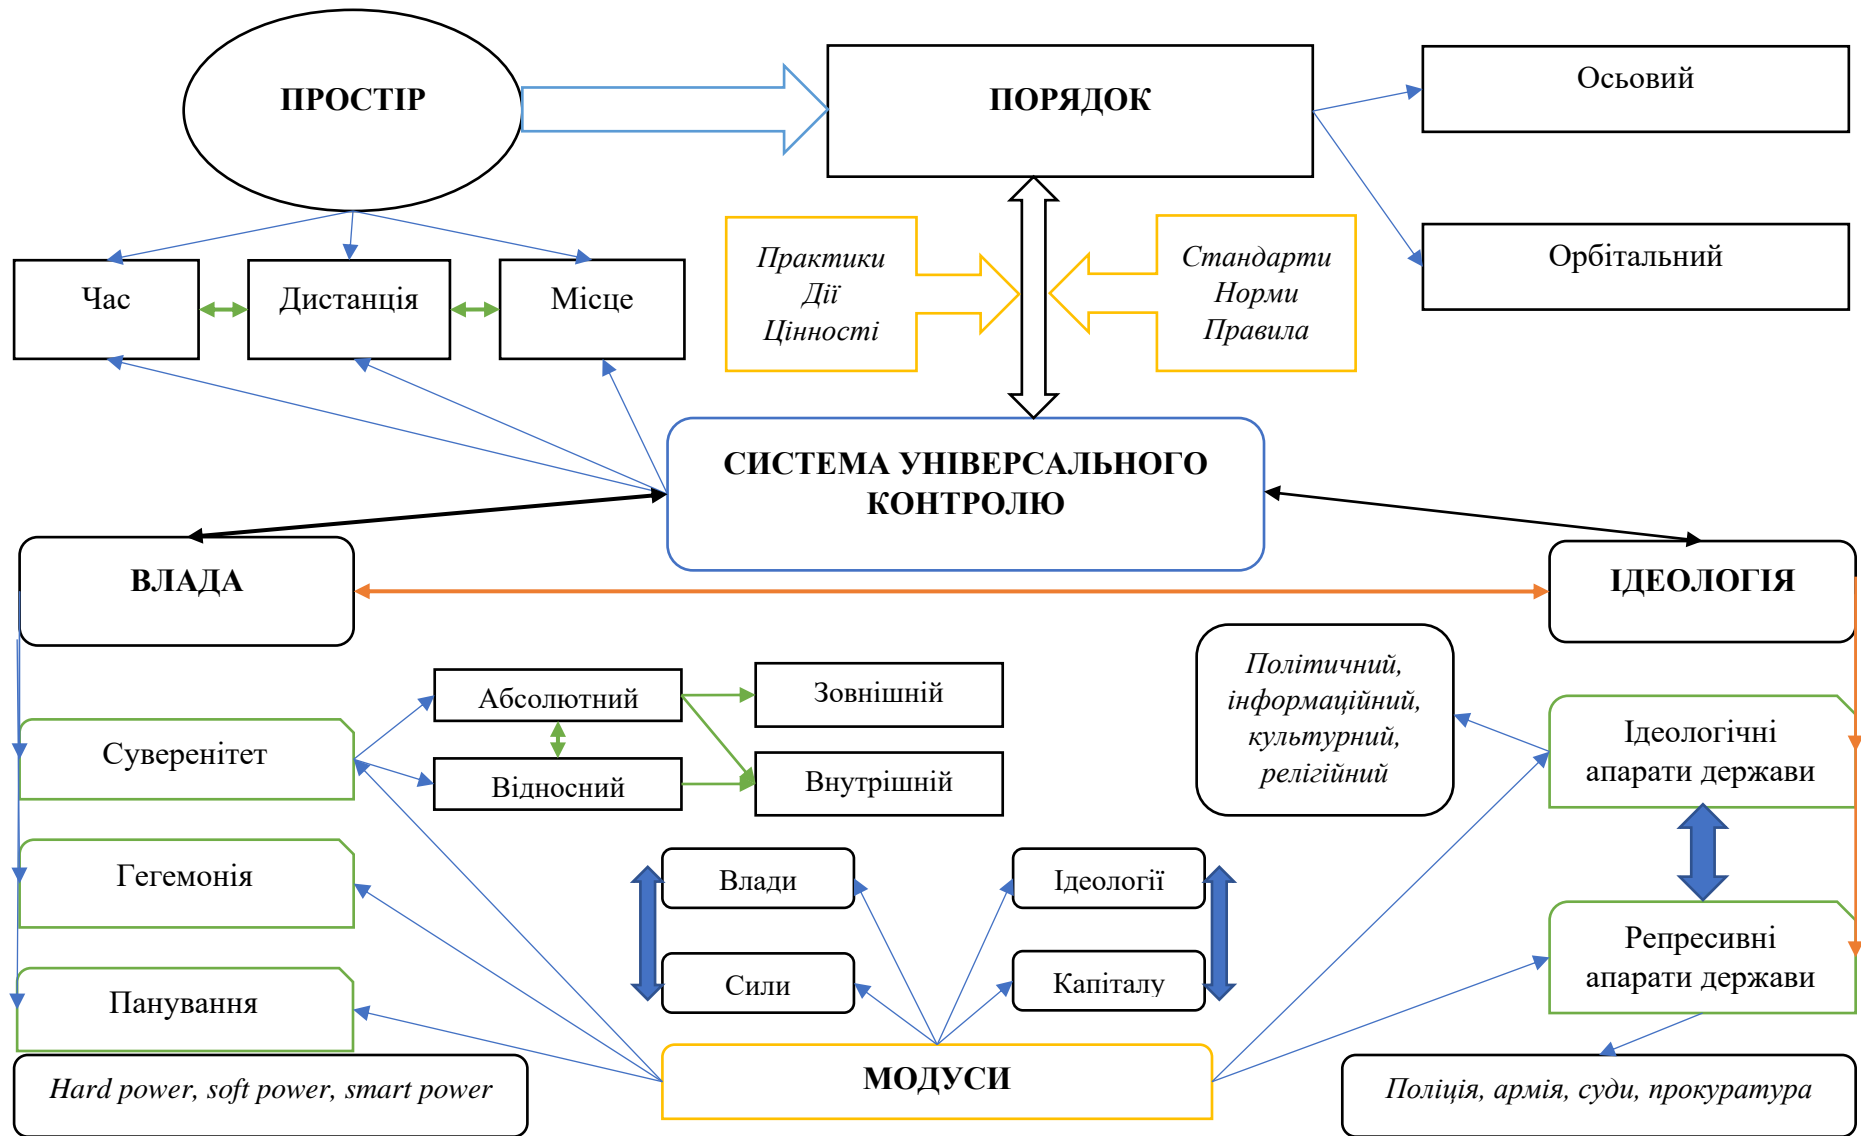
ПРОСТІР

ПОРЯДОК

Осьовий

Орбітальний

Час

Дистанція

Місце

*Практики Дії Цінності*

*Стандарти Норми Правила*

СИСТЕМА УНІВЕРСАЛЬНОГО КОНТРОЛЮ

ВЛАДА

ІДЕОЛОГІЯ

Суверенітет

Абсолютний

Відносний

Зовнішній

Внутрішній

*Політичний, інформаційний, культурний, релігійний*

Ідеологічні апарати держави

Гегемонія

Влади

Сили

Ідеології

Капіталу

Репресивні апарати держави

Панування

*Hard power, soft power, smart power*

МОДУСИ

*Поліція, армія, суди, прокуратура*